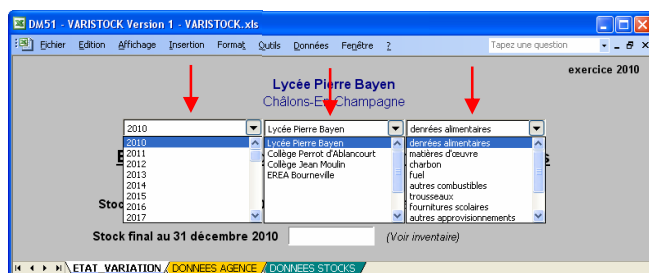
DM51 - VARISTOCK Version 1 - VARISTOCK.xls

Fichier Edition Affichage Insertion Format Outils Données Fenêtre ?

Tapez une question

exercice 2010

Lycée Pierre Bayen

Châlons-En-Champagne

2010

2010
2011
2012
2013
2014
2015
2016
2017

Lycée Pierre Bayen

Lycée Pierre Bayen
Collège Perrot d'Ablancourt
Collège Jean Moulin
EREA Bourneville

denrées alimentaires

denrées alimentaires
matières d'oeuvre
charbon
fuel
autres combustibles
trousseaux
fournitures scolaires
autres approvisionnements

Stoc

Stock final au 31 décembre 2010

(Voir inventaire)

ETAT_VARIATION / DONNEES AGENCE / DONNEES STOCKS